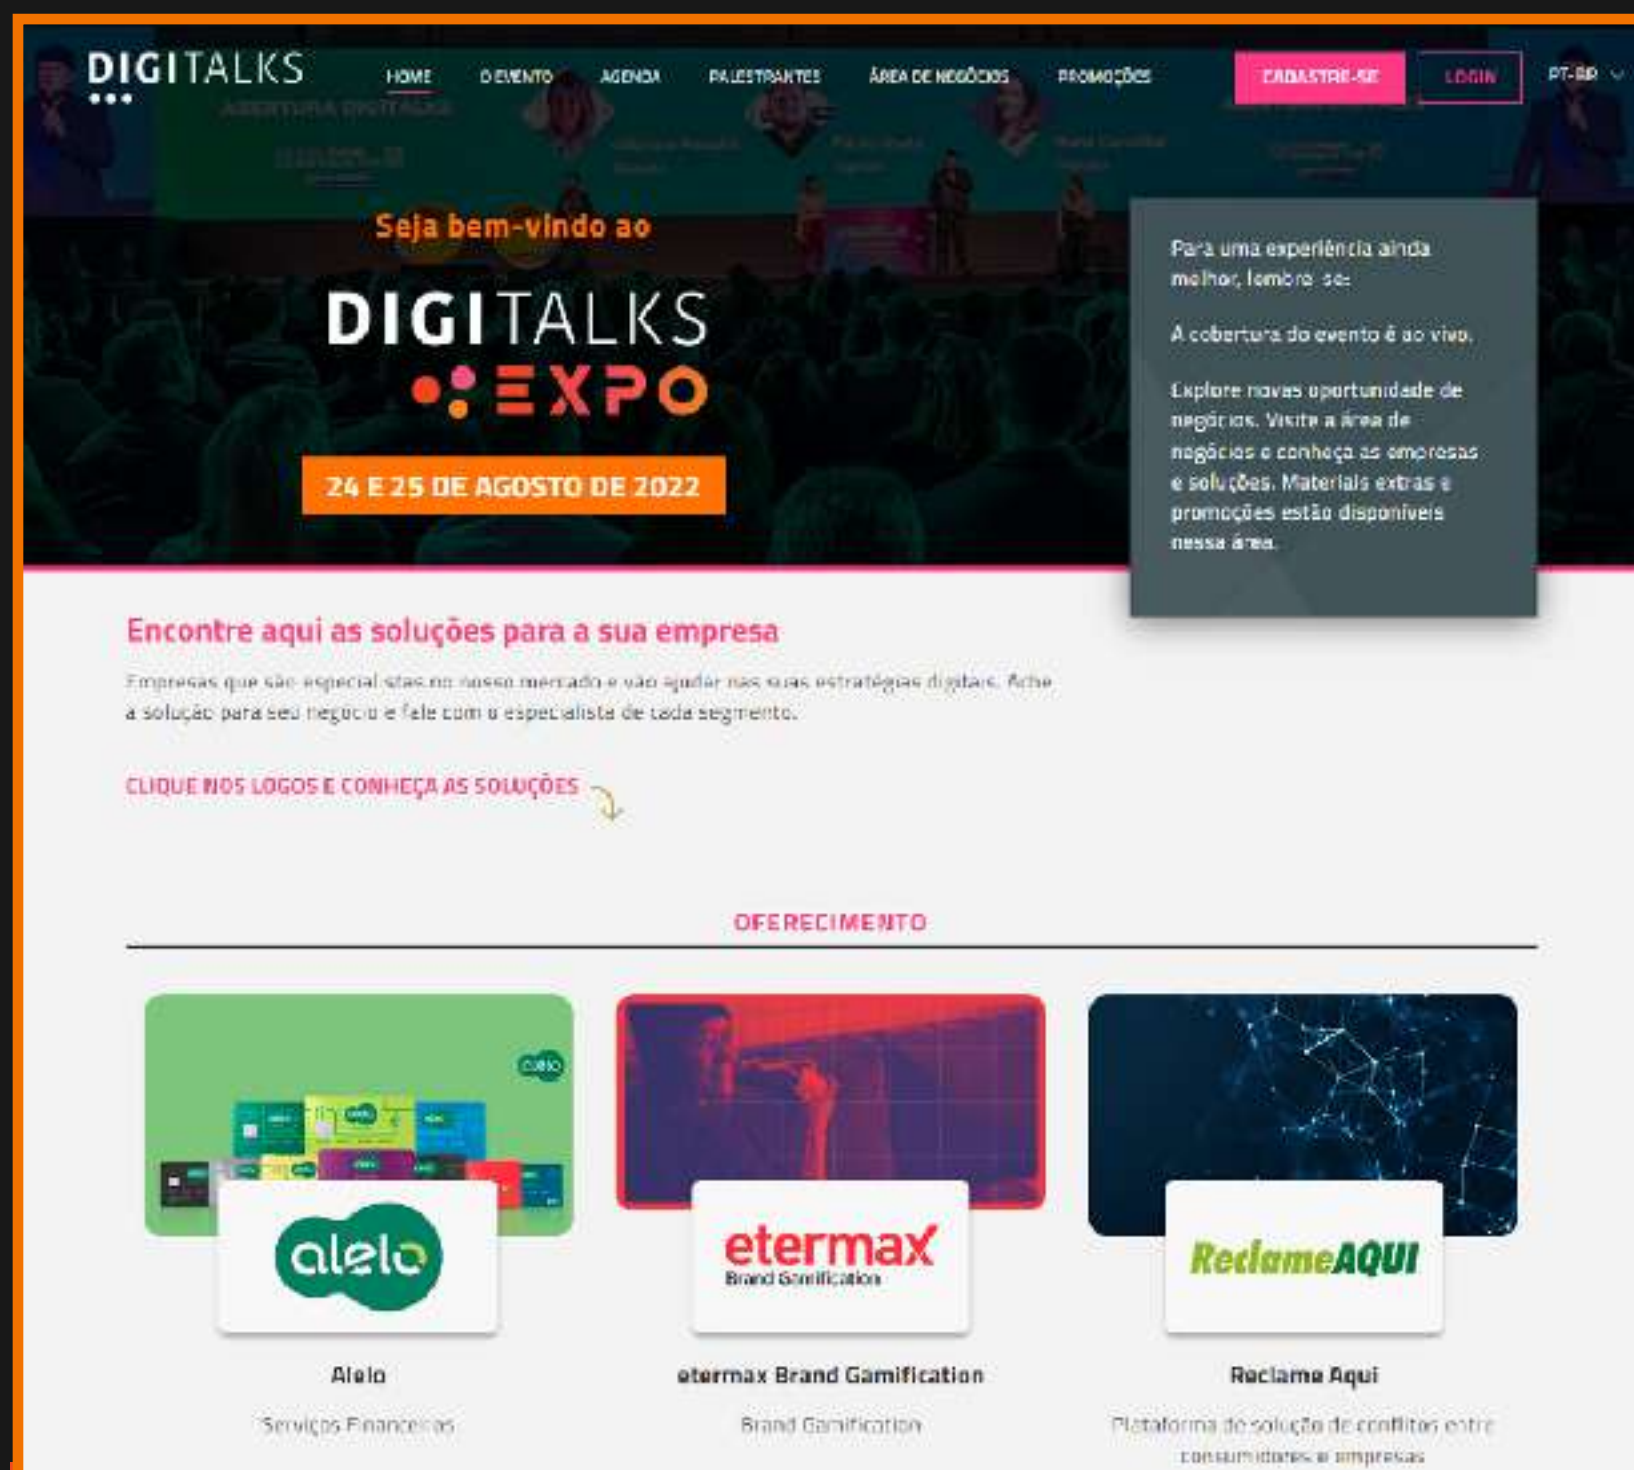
DIGITALKS

HOME O EVENTO AGENDA PALESTRANTES ÁREA DE NEGÓCIOS PROMOÇÕES CADASTRE-SE LOGIN PT-BR

Seja bem-vindo ao

DIGITALKS EXPO

24 E 25 DE AGOSTO DE 2022

Para uma experiência ainda melhor, lembre-se:

A cobertura do evento é ao vivo.

Explore novas oportunidade de negócios. Visite a área de negócios e conheça as empresas e soluções. Materiais extras e promoções estão disponíveis nessa área.

Encontre aqui as soluções para a sua empresa

Empresas que são especialistas no nosso mercado e vão ajudar nas suas estratégias digitais. Ache a solução para seu negócio e fale com o especialista de cada segmento.

CLIQUE NOS LOGOS E CONHEÇA AS SOLUÇÕES

OFERECIMENTO

alelo

Alelo

Serviços Financeiros

etermax Brand Gamification

etermax Brand Gamification

Brand Gamification

ReclameAQUI

Reclame Aqui

Plataforma de solução de conflitos entre consumidores e empresas